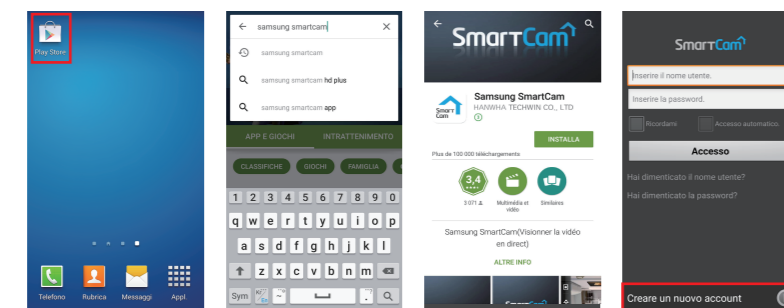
Play Store

Telefono Rubrica Messaggi Appl.

samsung smartcam
samsung smartcam
samsung smartcam hd plus
samsung smartcam app
APP E GIOCHI INTRATTENIMENTO
CLASSIFICHE GIOCHI FAMIGLIA
1 2 3 4 5 6 7 8 9 0
q w e r t y u i o p
a s d f g h j k l
z x c v b n m
Sym

SmartCam
Samsung SmartCam
HANWHA TECHWIN CO., LTD
INSTALLA
Plus de 100 000 téléchargements
3,4
3 071
Multimédia et vidéo
Similaires
Samsung SmartCam(Visionner la vidéo en direct)
ALTRE INFO

SmartCam
Inserire il nome utente.
Inserire la password.
Ricordami
Accesso automatico.
Accesso
Hai dimenticato il nome utente?
Hai dimenticato la password?
Creare un nuovo account